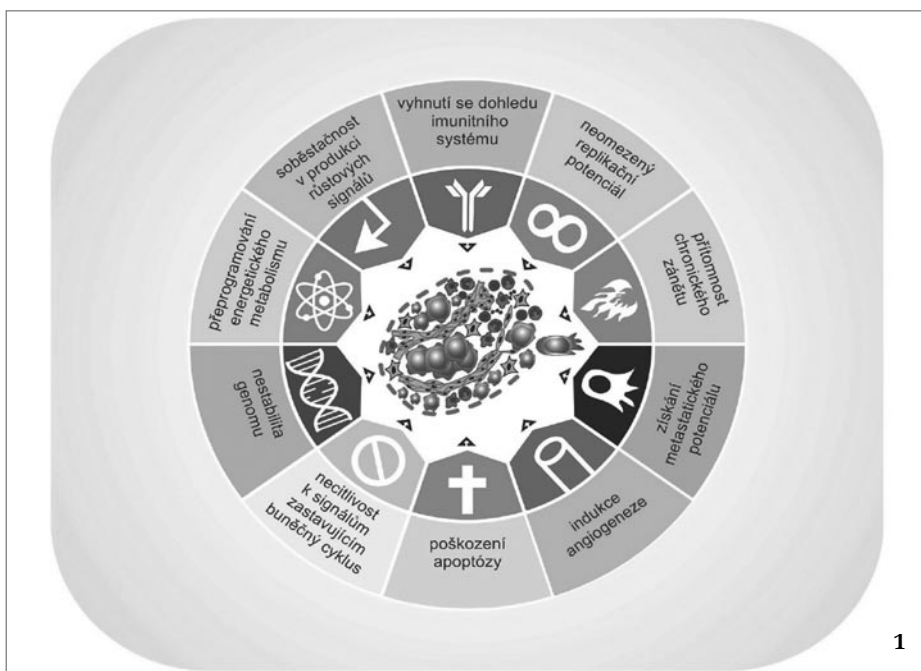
vyhnutí se dohledu imunitního systému

neomezený replikační potenciál

přítomnost chronického zánětu

získání metastatického potenciálu

indukce angiogeneze

poškození apoptózy

necitlivost k signálům zastavujícím buněčný cyklus

nestabilita genomu

přeprogramování energetického metabolismu

soběstačnost v produkci růstových signálů

1